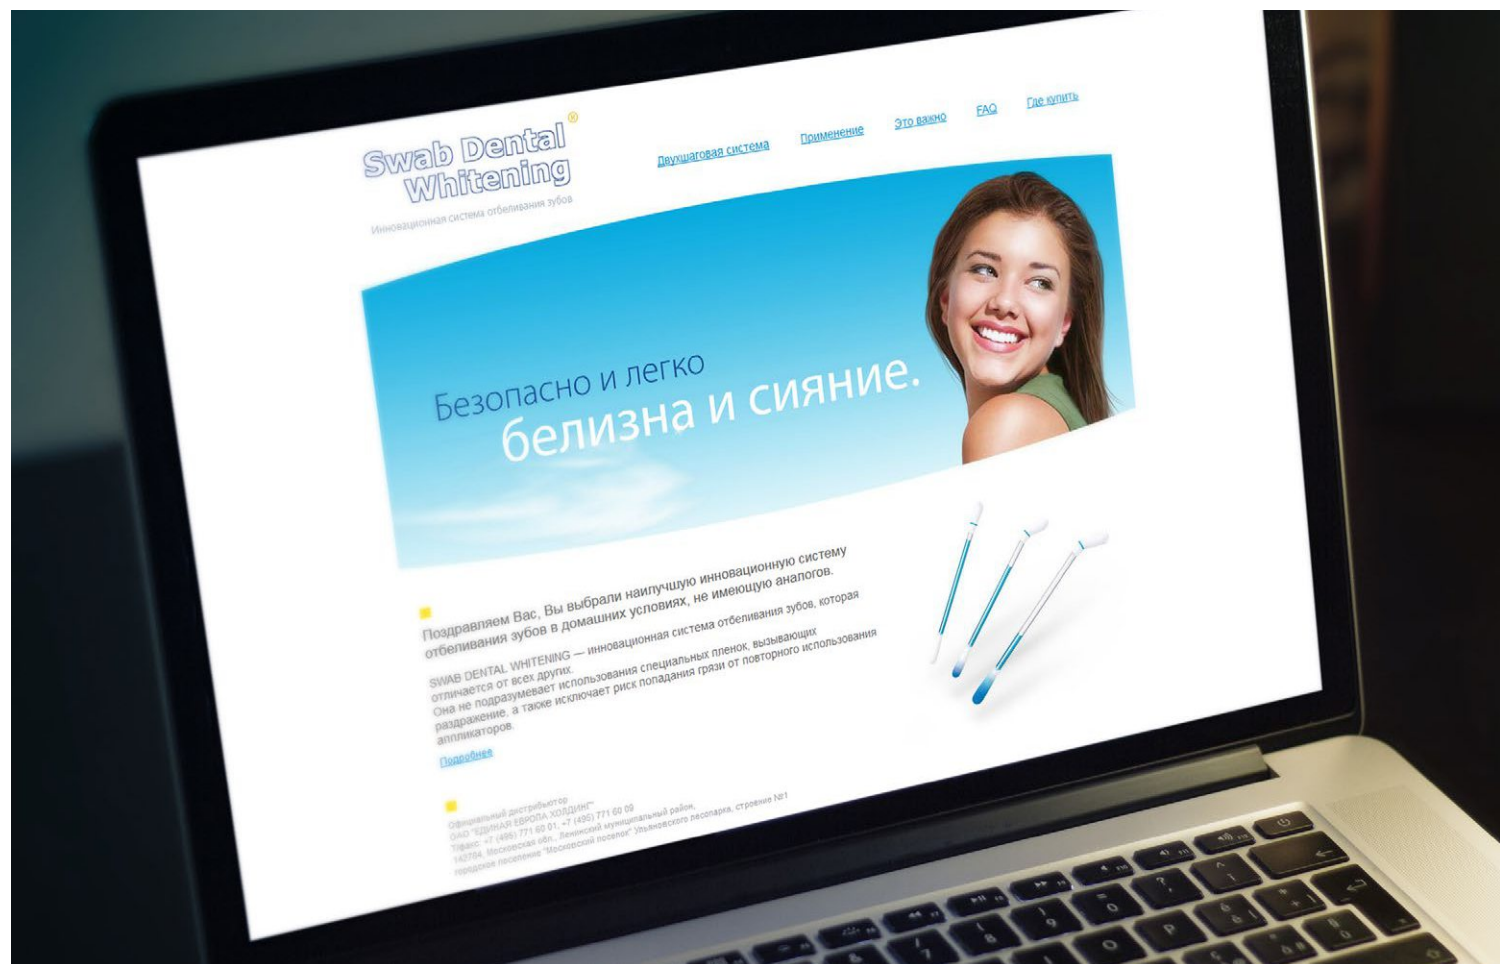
Swab Dental Whitening®
Инновационная система отбеливания зубов

Двухшаговая система Применение Это важно FAQ Где купить

Безопасно и легко
белизна и сияние.

Поздравляем Вас, Вы выбрали наилучшую инновационную систему отбеливания зубов в домашних условиях, не имеющую аналогов.

SWAB DENTAL WHITENING — инновационная система отбеливания зубов, которая отличается от всех других.
Она не подразумевает использования специальных пленок, вызывающих раздражение, а также исключает риск попадания грязи от повторного использования аппликаторов.

Подробнее

Официальный дистрибьютор
ОАО "ЕДИНАЯ ЕВРОПА ХОЛДИНГ"
Тел/факс: +7 (495) 771 60 01, +7 (495) 771 60 09
142784, Московская обл., Ленинский муниципальный район, городское поселение "Московский поселок" Ульяновского лесопарка, строение №1